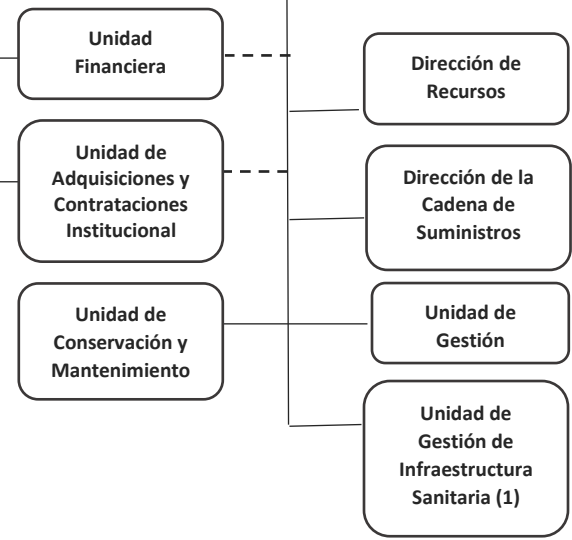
Unidad Financiera

Dirección de Recursos

Unidad de Adquisiciones y Contrataciones Institucional

Dirección de la Cadena de Suministros

Unidad de Conservación y Mantenimiento

Unidad de Gestión

Unidad de Gestión de Infraestructura Sanitaria (1)